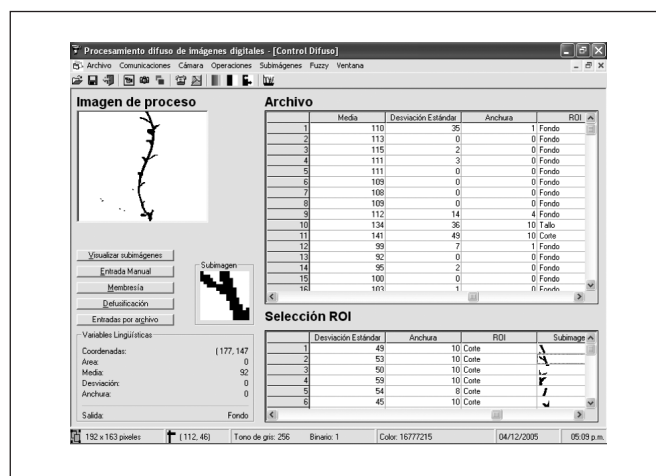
Procesamiento difuso de imágenes digitales - [Control Difuso]

Archivo Comunicaciones Cámara Operaciones Subimágenes Fuzzy Ventana

Imagen de proceso

Archivo

| | Media | Desviación Estándar | Anchura | ROI |
|---|---|---|---|---|
| 1 | 110 | 35 | 1 | Fondo |
| 2 | 113 | 0 | 0 | Fondo |
| 3 | 115 | 2 | 0 | Fondo |
| 4 | 111 | 3 | 0 | Fondo |
| 5 | 111 | 0 | 0 | Fondo |
| 6 | 109 | 0 | 0 | Fondo |
| 7 | 108 | 0 | 0 | Fondo |
| 8 | 109 | 0 | 0 | Fondo |
| 9 | 112 | 14 | 4 | Fondo |
| 10 | 134 | 36 | 10 | Tallo |
| 11 | 141 | 49 | 10 | Corte |
| 12 | 99 | 7 | 1 | Fondo |
| 13 | 92 | 0 | 0 | Fondo |
| 14 | 95 | 2 | 0 | Fondo |
| 15 | 100 | 0 | 0 | Fondo |
| 16 | 103 | 1 | 0 | Fondo |

Visualizar subimágenes
Entrada Manual
Membresía
Defusificación
Entradas por archivo

Subimagen

Variables Lingüísticas
Coordenadas: (177, 147
Area: 0
Media: 92
Desviación: 0
Anchura: 0

Salida: Fondo

Selección ROI

| | Desviación Estándar | Anchura | ROI | Subimage |
|---|---|---|---|---|
| 1 | 49 | 10 | Corte | |
| 2 | 53 | 10 | Corte | |
| 3 | 50 | 10 | Corte | |
| 4 | 59 | 10 | Corte | |
| 5 | 54 | 8 | Corte | |
| 6 | 45 | 10 | Corte | |

192 x 163 pixeles | (112, 46) | Tono de gris: 256 | Binario: 1 | Color: 16777215 | 04/12/2005 | 05:09 p.m.